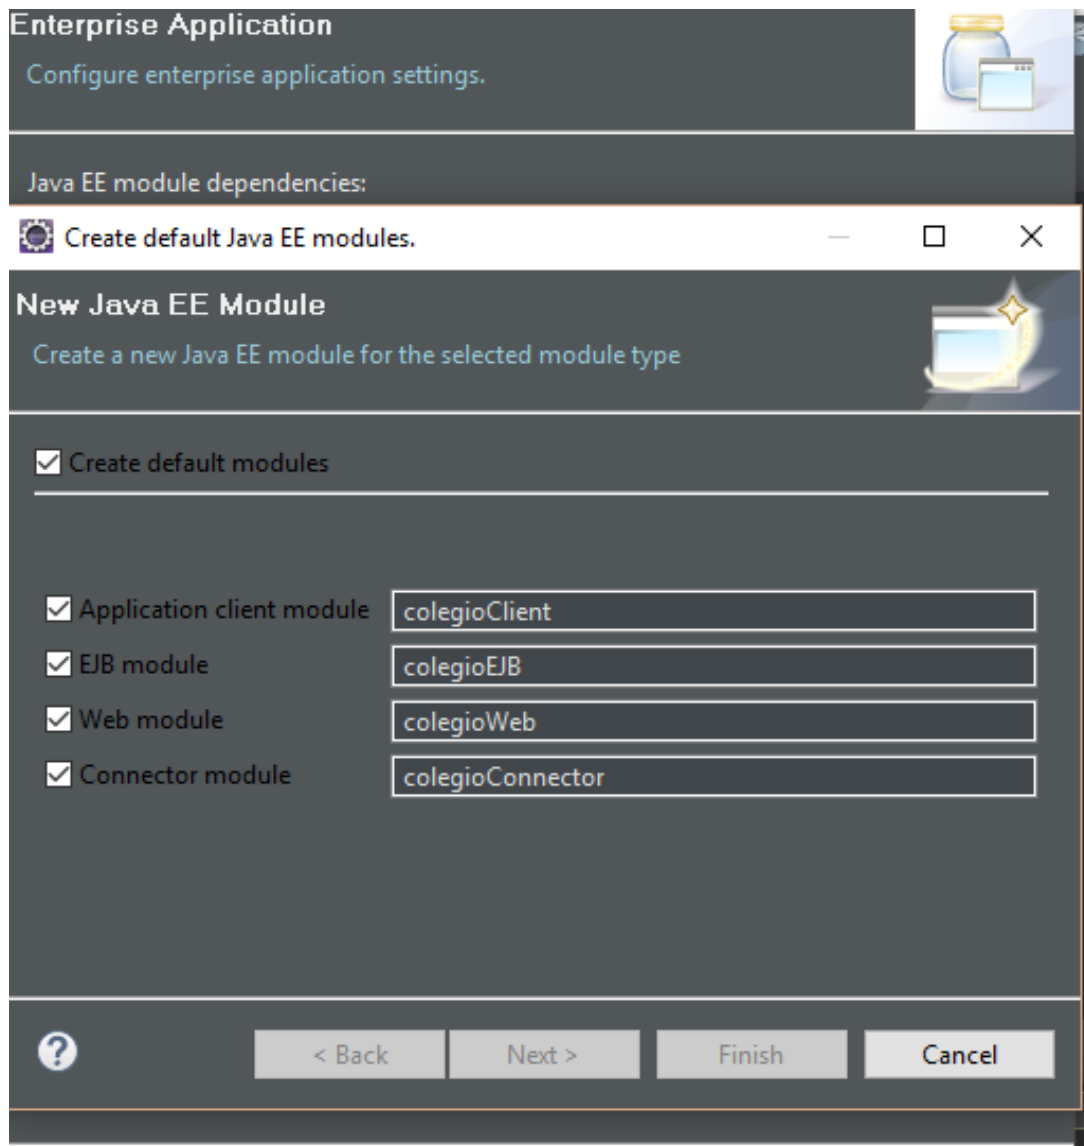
Enterprise Application

Configure enterprise application settings.

Java EE module dependencies:

Create default Java EE modules.

New Java EE Module

Create a new Java EE module for the selected module type

Create default modules

Application client module colegioClient

EJB module colegioEJB

Web module colegioWeb

Connector module colegioConnector

?

< Back

Next >

Finish

Cancel